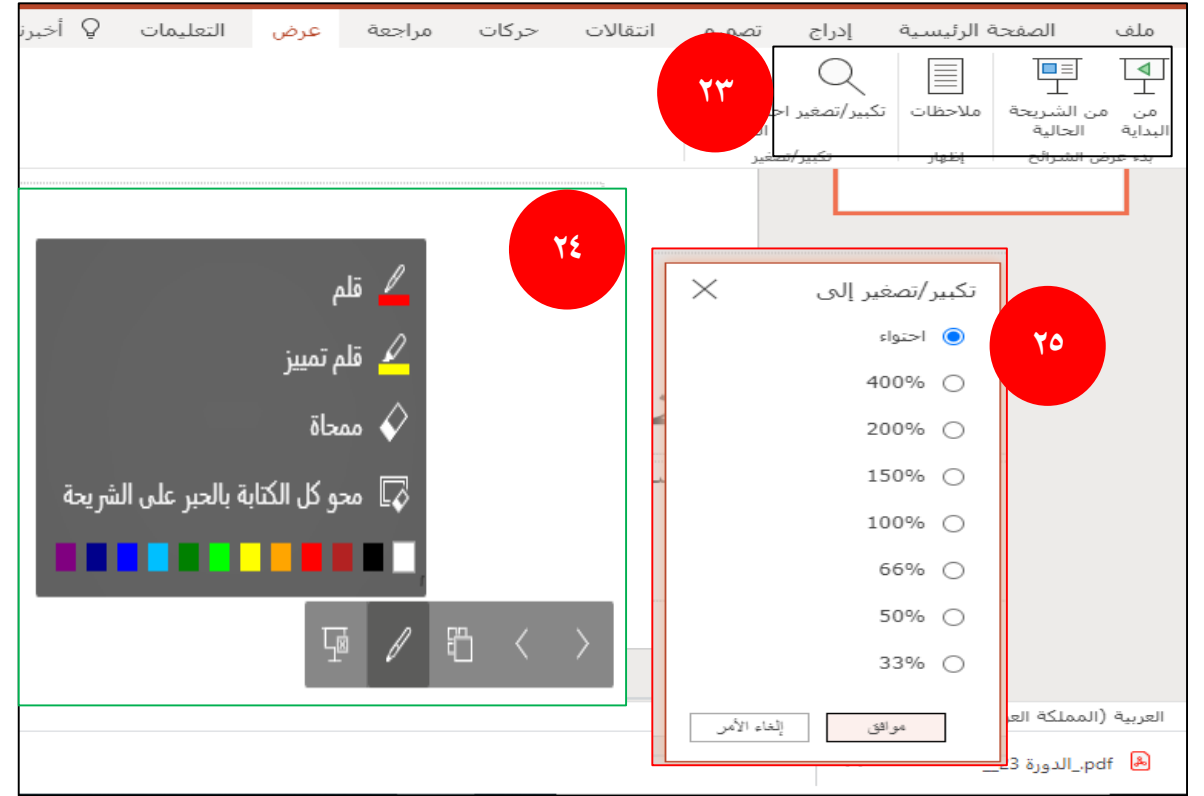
ملف
الصفحة الرئيسية
إدراج
تصميم
انتقالات
حركات
مراجعة
عرض
التعليمات
أخبرني

من البداية
من الشريحة الحالية
بدء عرض الشرائح
ملاحظات
إظهار
تكبير/تصغير
تكبير/تصغير
احتواء

٢٣

٢٤

قلم
قلم تمييز
ممحاة
محو كل الكتابة بالحبر على الشريحة

٢٥

تكبير/تصغير إلى
احتواء
400%
200%
150%
100%
66%
50%
33%
موافق
إلغاء الأمر

العربية (المملكة الع
pdf._الدورة 3__